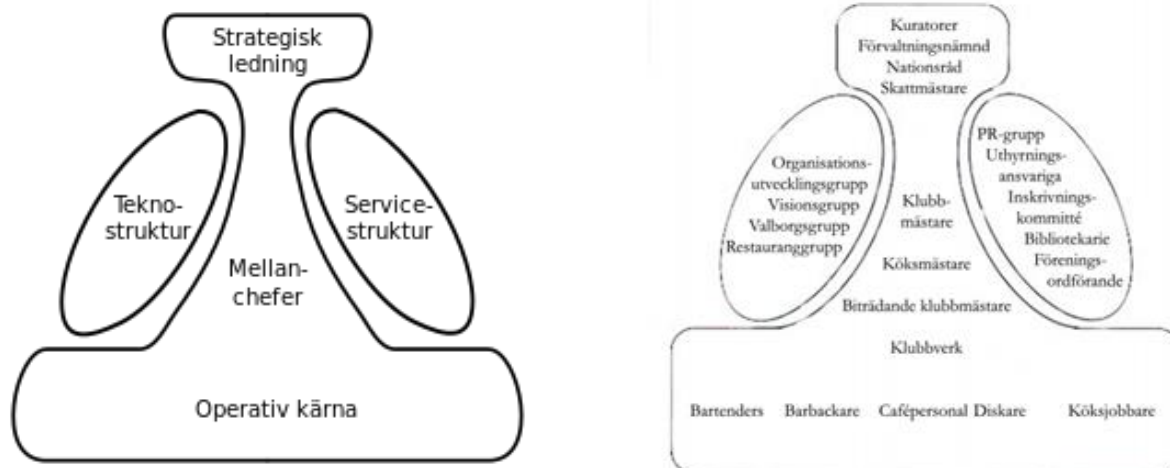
Strategisk ledning

Teknostruktur

Servicestruktur

Mellanchefer

Operativ kärna

Kuratorer
Förvaltningsnämnd
Nationsråd
Skattmästare

Organisationsutvecklingsgrupp
Visionsgrupp
Valborgsgrupp
Restauranggrupp

Klubbmästare

Köksmästare

PR-grupp
Uthyrningsansvariga
Inskrivningskommitté
Bibliotekarie
Föreningsordförande

Biträdande klubbmästare

Klubbverk

Bartenders Barbackare Cafépersonal Diskare Köksjobbare